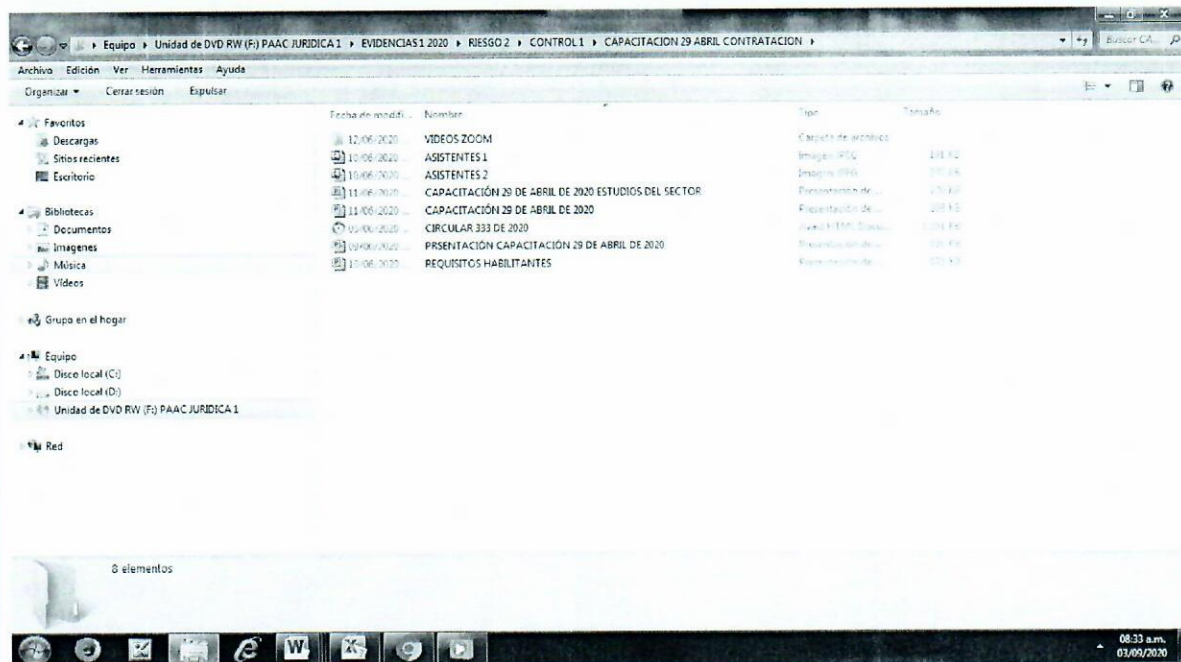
▸ Equipo ▸ Unidad de DVD RW (F:) PAAC JURIDICA 1 ▸ EVIDENCIAS 1 2020 ▸ RIESGO 2 ▸ CONTROL 1 ▸ CAPACITACION 29 ABRIL CONTRATACION ▸

Buscar CA...

Archivo Edición Ver Herramientas Ayuda

Organizar ▾ Cerrar sesión Expulsar

Favoritos
Descargas
Sitios recientes
Escritorio

Bibliotecas
Documentos
Imágenes
Música
Vídeos

Grupo en el hogar

Equipo
Disco local (C:)
Disco local (D:)
Unidad de DVD RW (F:) PAAC JURIDICA 1

Red

| Fecha de modifi... | Nombre | Tipo | Tamaño |
|---|---|---|---|
| 12/06/2020 ... | VIDEOS ZOOM | Carpeta de archivos | |
| 10/06/2020 ... | ASISTENTES 1 | Imagen JPEG | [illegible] KB |
| 10/06/2020 ... | ASISTENTES 2 | Imagen JPEG | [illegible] KB |
| 11/06/2020 ... | CAPACITACIÓN 29 DE ABRIL DE 2020 ESTUDIOS DEL SECTOR | Presentación de ... | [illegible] KB |
| 11/06/2020 ... | CAPACITACIÓN 29 DE ABRIL DE 2020 | Presentación de ... | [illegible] KB |
| 05/06/2020 ... | CIRCULAR 333 DE 2020 | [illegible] | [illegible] KB |
| 09/06/2020 ... | PRSENTACIÓN CAPACITACIÓN 29 DE ABRIL DE 2020 | Presentación de ... | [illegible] KB |
| 10/06/2020 ... | REQUISITOS HABILITANTES | Presentación de ... | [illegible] KB |

8 elementos

08:33 a.m.
03/09/2020